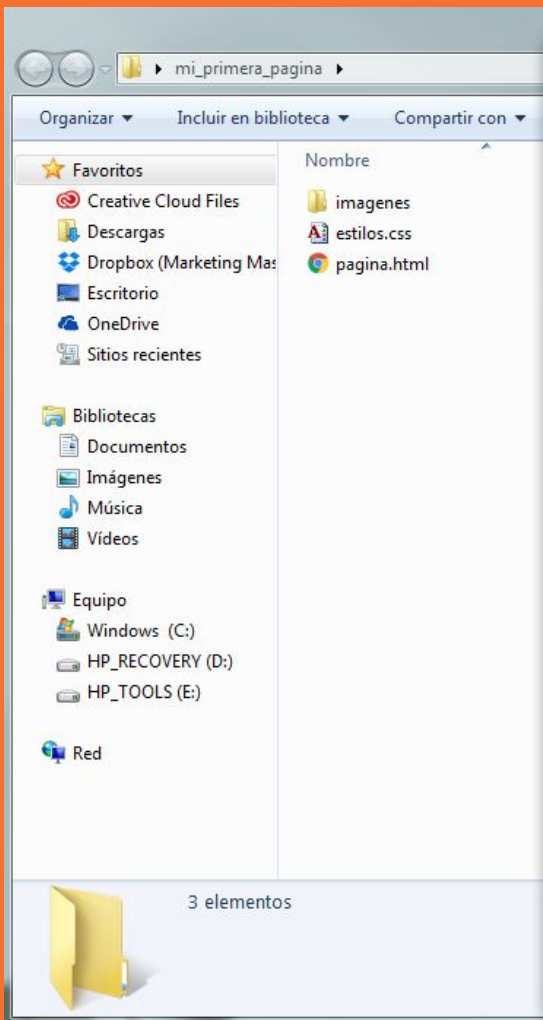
▸ mi_primera_pagina ▸

Organizar ▾ Incluir en biblioteca ▾ Compartir con ▾

Favoritos
Creative Cloud Files
Descargas
Dropbox (Marketing Mas
Escritorio
OneDrive
Sitios recientes

Bibliotecas
Documentos
Imágenes
Música
Vídeos

Equipo
Windows (C:)
HP_RECOVERY (D:)
HP_TOOLS (E:)

Red

Nombre
imagenes
estilos.css
pagina.html

3 elementos